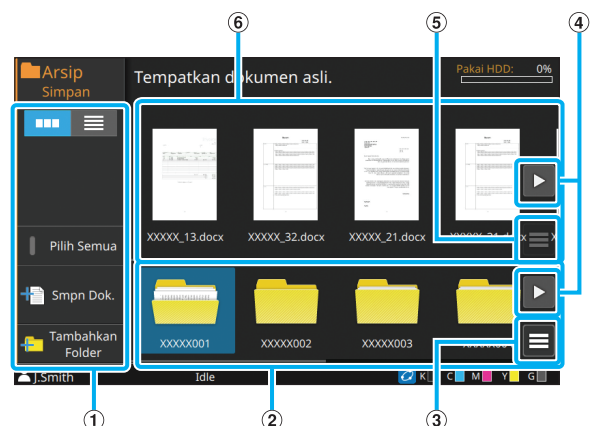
⑥ ⑤ ④

Arsip
Simpan

Tempatkan dokumen asli.

Pakai HDD: 0%

XXXXX_13.docx
XXXXX_32.docx
XXXXX_21.docx
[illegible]

Pilih Semua

Smpn Dok.

Tambahkan Folder

XXXXX001
XXXXX002
XXXXX003
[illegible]

J.Smith
Idle
K C M Y G

① ② ③